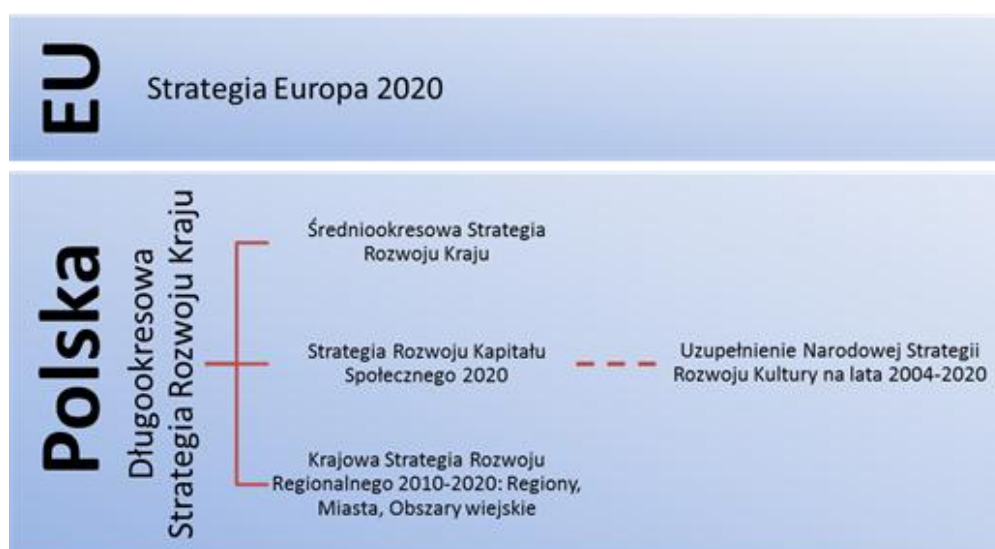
EU

Strategia Europa 2020

Polska

Długookresowa Strategia Rozwoju Kraju

Średniookresowa Strategia Rozwoju Kraju

Strategia Rozwoju Kapitału Społecznego 2020

Uzupełnienie Narodowej Strategii Rozwoju Kultury na lata 2004-2020

Krajowa Strategia Rozwoju Regionalnego 2010-2020: Regiony, Miasta, Obszary wiejskie